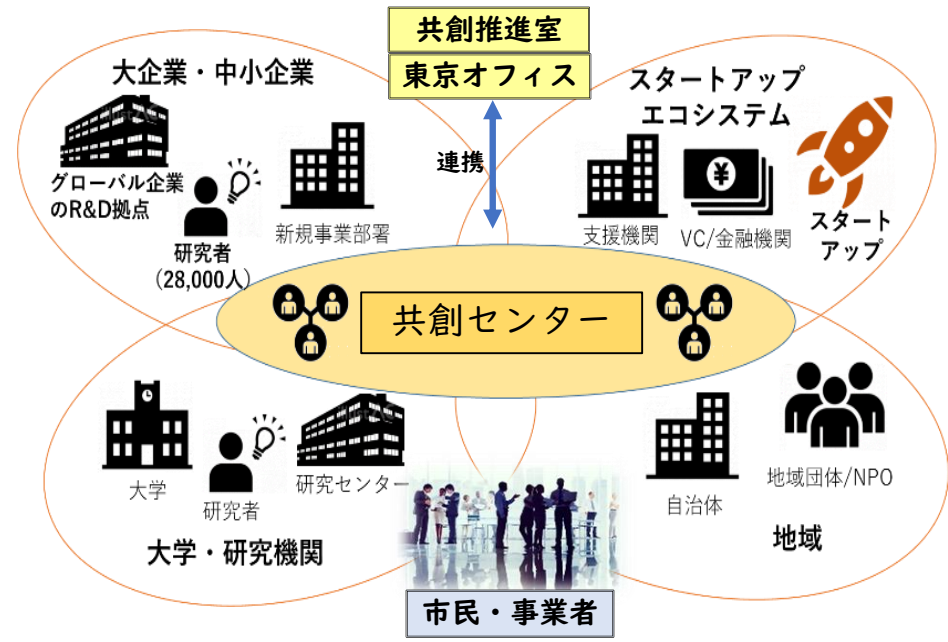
共創推進室

東京オフィス

連携

大企業・中小企業

グローバル企業のR&D拠点

研究者
(28,000人)

新規事業部署

スタートアップエコシステム

支援機関

VC/金融機関

スタートアップ

共創センター

大学

研究者

研究センター

大学・研究機関

自治体

地域団体/NPO

地域

市民・事業者